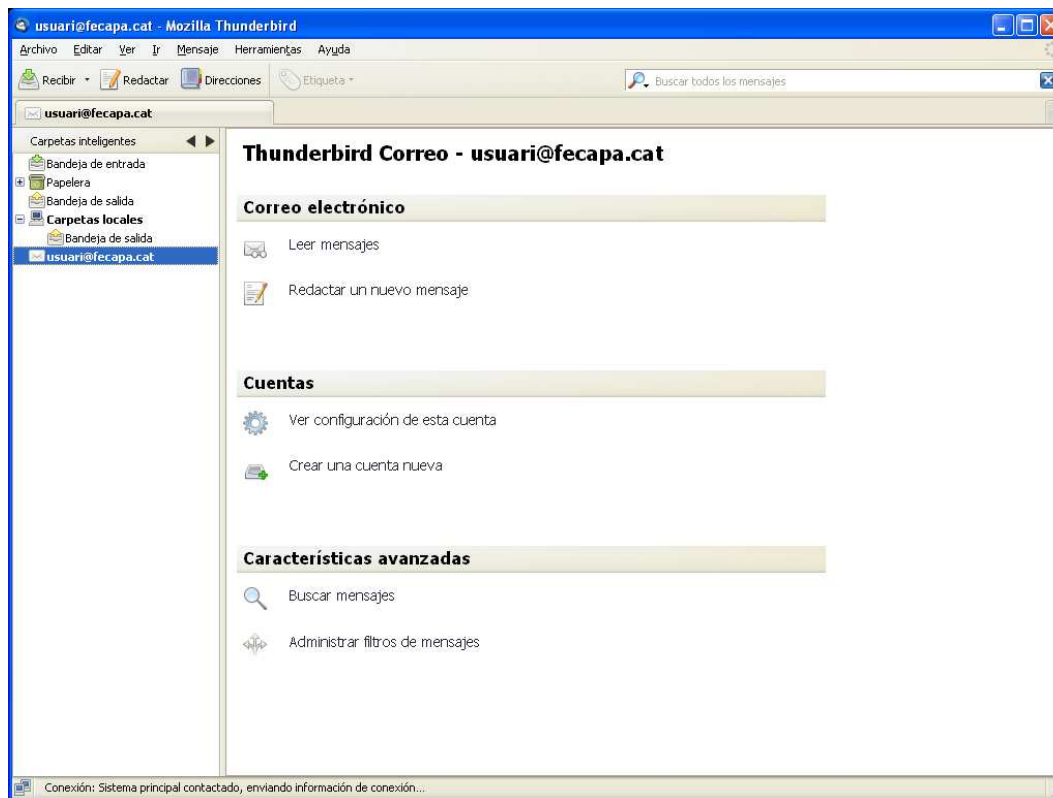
usuari@fecapa.cat - Mozilla Thunderbird

Archivo Editar Ver Ir Mensaje Herramientas Ayuda

Recibir Redactar Direcciones Etiqueta

Buscar todos los mensajes

usuari@fecapa.cat

Carpetas inteligentes
Bandeja de entrada
Papelera
Bandeja de salida
Carpetas locales
Bandeja de salida
usuari@fecapa.cat

Thunderbird Correo - usuari@fecapa.cat

Correo electrónico

Leer mensajes

Redactar un nuevo mensaje

Cuentas

Ver configuración de esta cuenta

Crear una cuenta nueva

Características avanzadas

Buscar mensajes

Administrar filtros de mensajes

Conexión: Sistema principal contactado, enviando información de conexión...